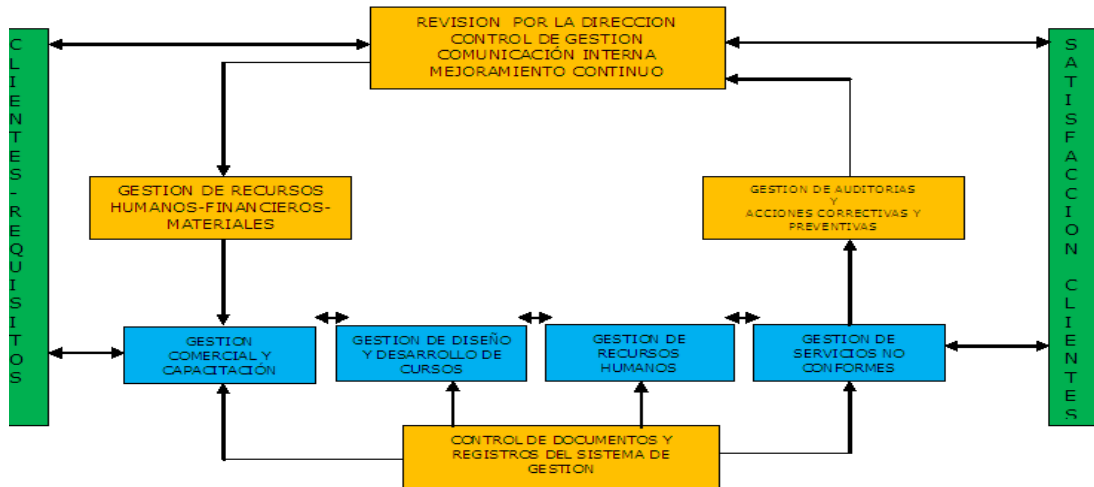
CLIENTES-REQUISITOS

REVISION POR LA DIRECCION
CONTROL DE GESTION
COMUNICACIÓN INTERNA
MEJORAMIENTO CONTINUO

SATISFACCION CLIENTES

GESTION DE RECURSOS HUMANOS-FINANCIEROS-MATERIALES

GESTION DE AUDITORIAS Y ACCIONES CORRECTIVAS Y PREVENTIVAS

GESTION COMERCIAL Y CAPACITACIÓN

GESTION DE DISEÑO Y DESARROLLO DE CURSOS

GESTION DE RECURSOS HUMANOS

GESTION DE SERVICIOS NO CONFORMES

CONTROL DE DOCUMENTOS Y REGISTROS DEL SISTEMA DE GESTION